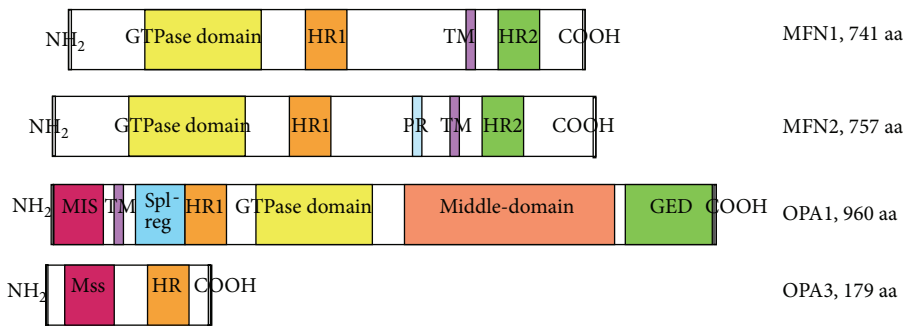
$NH_2$ GTPase domain HR1 TM HR2 COOH MFN1, 741 aa

$NH_2$ GTPase domain HR1 PR TM HR2 COOH MFN2, 757 aa

$NH_2$ MIS TM Spl-reg HR1 GTPase domain Middle-domain GED COOH OPA1, 960 aa

$NH_2$ Mss HR COOH OPA3, 179 aa